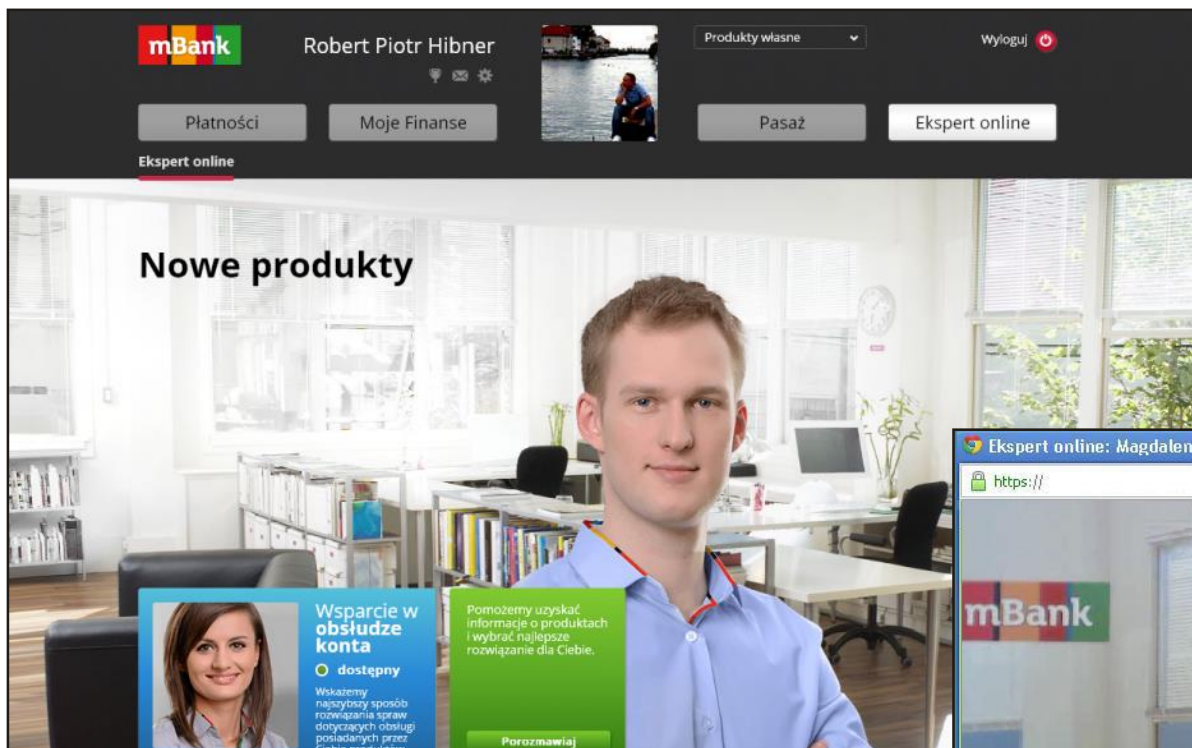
mBank

Robert Piotr Hibner

Produkty własne

Wyloguj

Płatności

Moje Finanse

Pasaż

Ekspert online

Ekspert online

Nowe produkty

Wsparcie w obsłudze konta

dostępny

Wskażemy najszybszy sposób rozwiązania spraw dotyczących obsługi posiadanych przez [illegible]

Pomożemy uzyskać informacje o produktach i wybrać najlepsze rozwiązanie dla Ciebie.

Porozmawiaj

Ekspert online: Magdalen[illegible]

https://

mBank